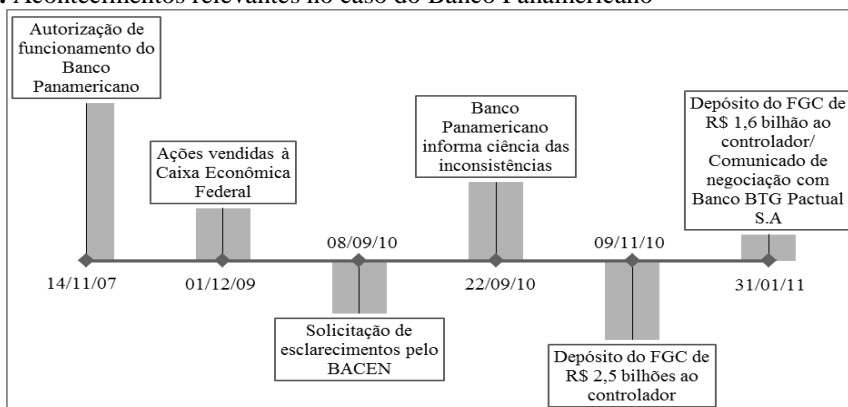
Acontecimentos relevantes no caso do Banco Panamericano

Autorização de funcionamento do Banco Panamericano

14/11/07

Ações vendidas à Caixa Econômica Federal

01/12/09

08/09/10

Solicitação de esclarecimentos pelo BACEN

Banco Panamericano informa ciência das inconsistências

22/09/10

09/11/10

Depósito do FGC de R$ 2,5 bilhões ao controlador

Depósito do FGC de R$ 1,6 bilhão ao controlador/ Comunicado de negociação com Banco BTG Pactual S.A

31/01/11